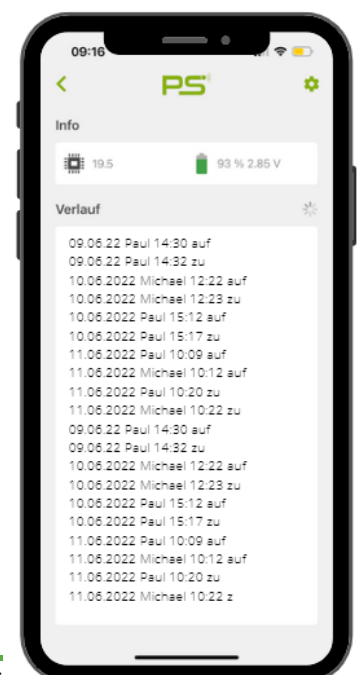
09:16

PS

Info

19.5

93 % 2.85 V

Verlauf

09.06.22 Paul 14:30 auf
09.06.22 Paul 14:32 zu
10.06.2022 Michael 12:22 auf
10.06.2022 Michael 12:23 zu
10.06.2022 Paul 15:12 auf
10.06.2022 Paul 15:17 zu
11.06.2022 Paul 10:09 auf
11.06.2022 Michael 10:12 auf
11.06.2022 Paul 10:20 zu
11.06.2022 Michael 10:22 zu
09.06.22 Paul 14:30 auf
09.06.22 Paul 14:32 zu
10.06.2022 Michael 12:22 auf
10.06.2022 Michael 12:23 zu
10.06.2022 Paul 15:12 auf
10.06.2022 Paul 15:17 zu
11.06.2022 Paul 10:09 auf
11.06.2022 Michael 10:12 auf
11.06.2022 Paul 10:20 zu
11.06.2022 Michael 10:22 z